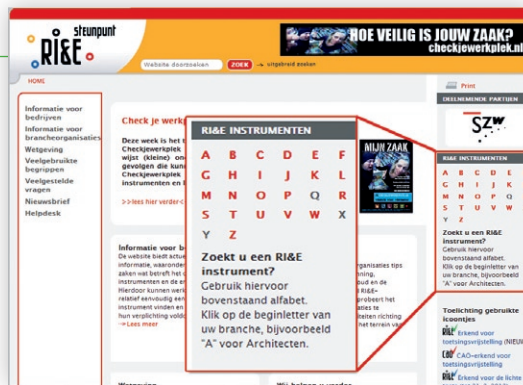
steunpunt RI&E

HOE VEILIG IS JOUW ZAAK?
checkjewerkplek.nl

Website doorzoeken ZOEK uitgebreid zoeken

HOME

Print

DEELNEMENDE PARTIJEN

SZW

Informatie voor bedrijven
Informatie voor brancheorganisaties
Wetgeving
Veelgebruikte begrippen
Veelgestelde vragen
Nieuwsbrief
Helpdesk

Check je werk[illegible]

Deze week is het t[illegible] Checkjewerkplek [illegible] wijst (kleine) on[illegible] gevolgen die kun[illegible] Checkjewerkplek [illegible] instrumenten en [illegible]

>>lees hier verder<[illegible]

Informatie voor be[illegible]
De website biedt actue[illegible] informatie, waaronder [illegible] zaken wat betreft het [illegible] instrumenten en de e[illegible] Hierdoor kunnen werk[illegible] relatief eenvoudig een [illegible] instrument vinden en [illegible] hun verplichting vold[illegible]
> Lees meer

RI&E INSTRUMENTEN

A B C D E F
G H I J K L
M N O P Q R
S T U V W X
Y Z

Zoekt u een RI&E instrument?
Gebruik hiervoor bovenstaand alfabet.
Klik op de beginletter van uw branche, bijvoorbeeld "A" voor Architecten.

MIJN ZAAK

RI&E INSTRUMENTEN

A B C D E
F G H I J K
L M N O P Q
R S T U V W
X Y Z

Zoekt u een RI&E instrument?
Gebruik hiervoor bovenstaand alfabet.
Klik op de beginletter van uw branche, bijvoorbeeld "A" voor Architecten.

Toelichting gebruikte icoontjes
Erkend voor toetsingsvrijstelling (NIEUW)
CAO-erkend voor toetsingsvrijstelling
Erkend voor de lichte

Wetgeving

Wij helpen u verder